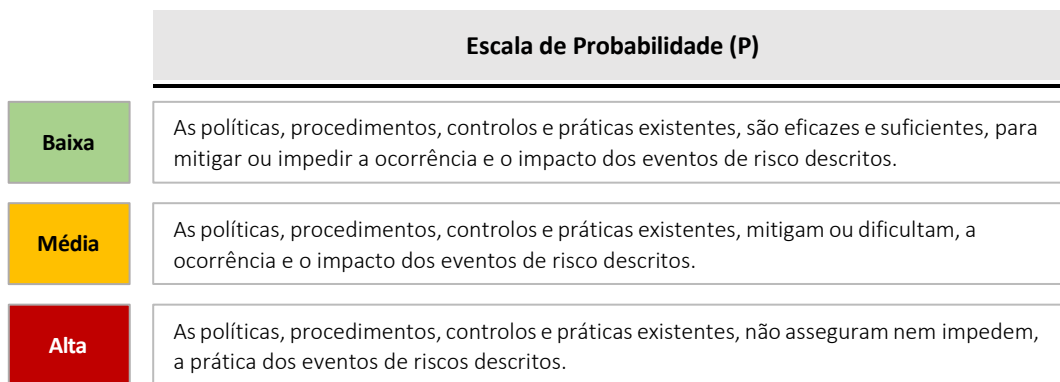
| | Escala de Probabilidade (P) |
|---|---|
| Baixa | As políticas, procedimentos, controlos e práticas existentes, são eficazes e suficientes, para mitigar ou impedir a ocorrência e o impacto dos eventos de risco descritos. |
| Média | As políticas, procedimentos, controlos e práticas existentes, mitigam ou dificultam, a ocorrência e o impacto dos eventos de risco descritos. |
| Alta | As políticas, procedimentos, controlos e práticas existentes, não asseguram nem impedem, a prática dos eventos de riscos descritos. |